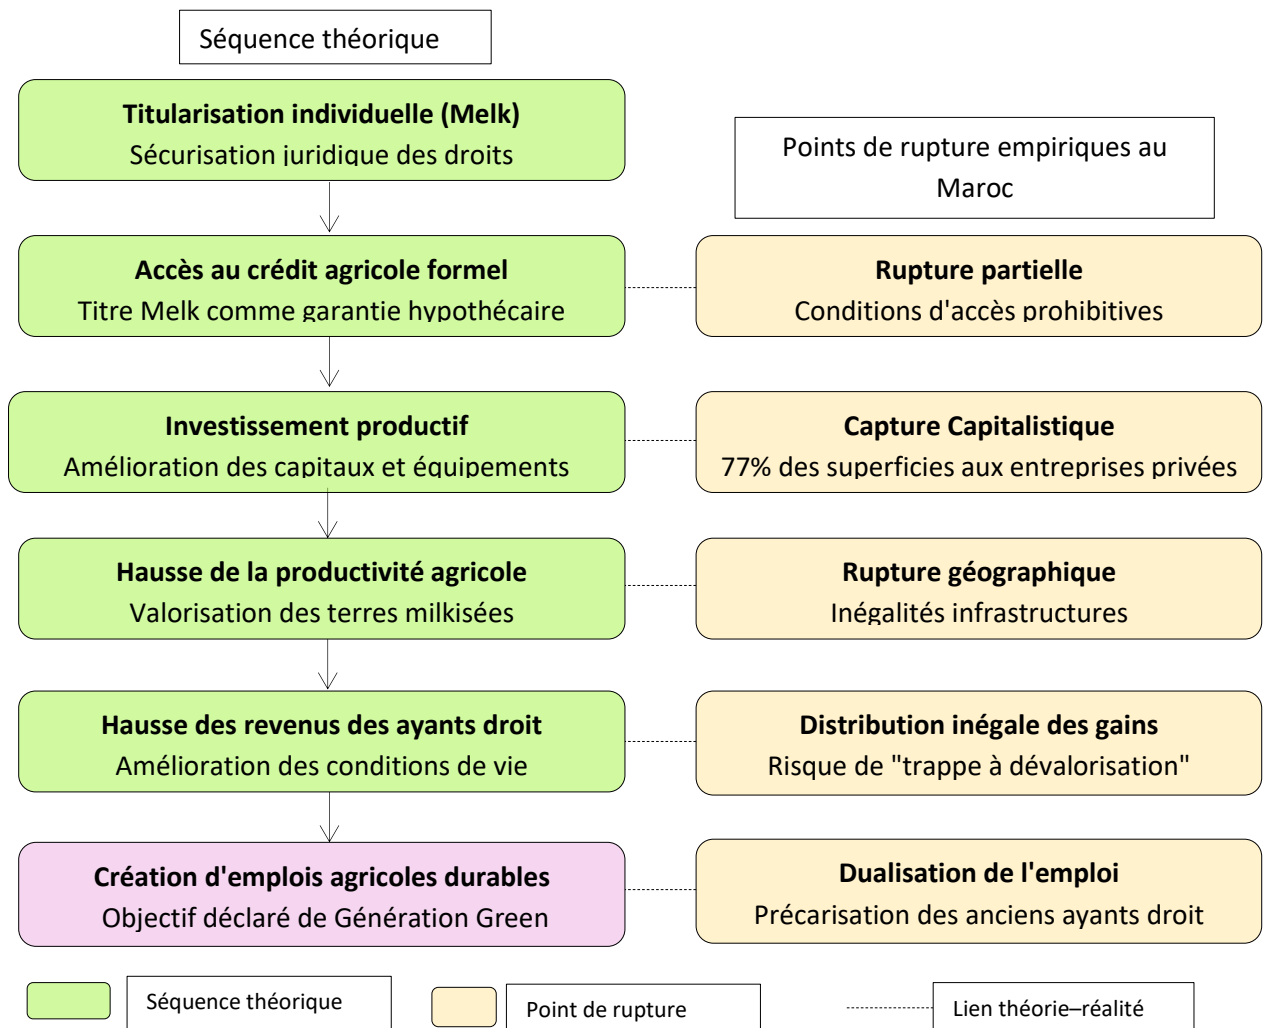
Séquence théorique

Titularisation individuelle (Melk)
Sécurisation juridique des droits

Points de rupture empiriques au Maroc

Accès au crédit agricole formel
Titre Melk comme garantie hypothécaire

Rupture partielle
Conditions d'accès prohibitives

Investissement productif
Amélioration des capitaux et équipements

Capture Capitalistique
77% des superficies aux entreprises privées

Hausse de la productivité agricole
Valorisation des terres milkisées

Rupture géographique
Inégalités infrastructures

Hausse des revenus des ayants droit
Amélioration des conditions de vie

Distribution inégale des gains
Risque de "trappe à dévalorisation"

Création d'emplois agricoles durables
Objectif déclaré de Génération Green

Dualisation de l'emploi
Précarisation des anciens ayants droit

Séquence théorique

Point de rupture

Lien théorie–réalité